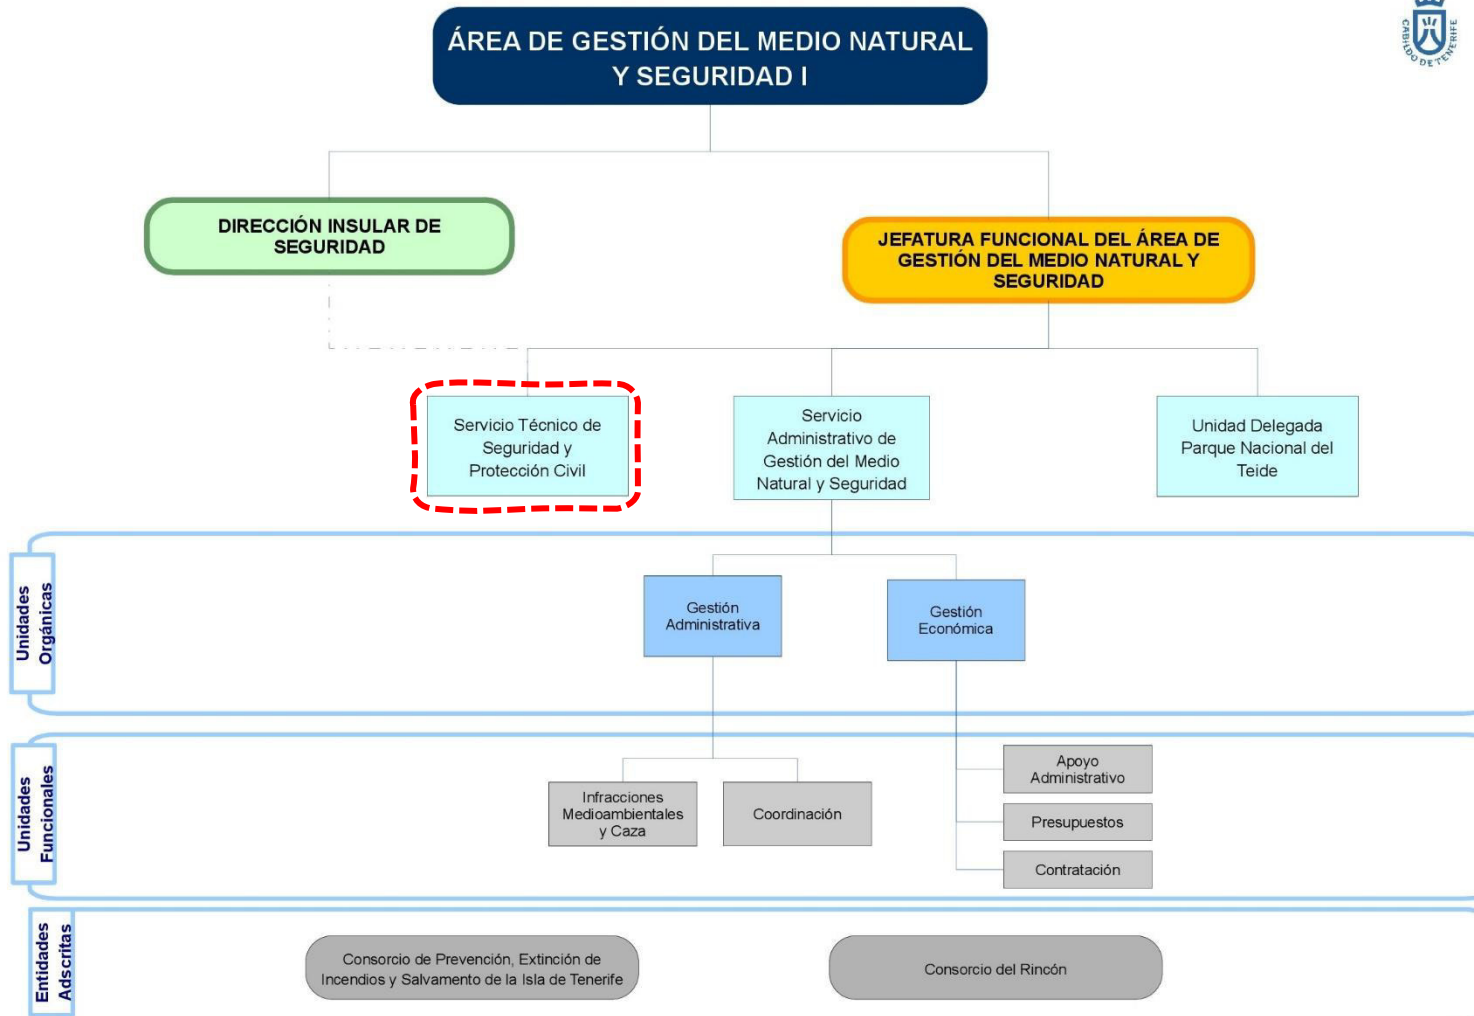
ÁREA DE GESTIÓN DEL MEDIO NATURAL Y SEGURIDAD I

CABILDO DE TENERIFE

DIRECCIÓN INSULAR DE SEGURIDAD

JEFATURA FUNCIONAL DEL ÁREA DE GESTIÓN DEL MEDIO NATURAL Y SEGURIDAD

Servicio Técnico de Seguridad y Protección Civil

Servicio Administrativo de Gestión del Medio Natural y Seguridad

Unidad Delegada Parque Nacional del Teide

Unidades Orgánicas

Gestión Administrativa

Gestión Económica

Unidades Funcionales

Infracciones Medioambientales y Caza

Coordinación

Apoyo Administrativo

Presupuestos

Contratación

Entidades Adscritas

Consorcio de Prevención, Extinción de Incendios y Salvamento de la Isla de Tenerife

Consorcio del Rincón